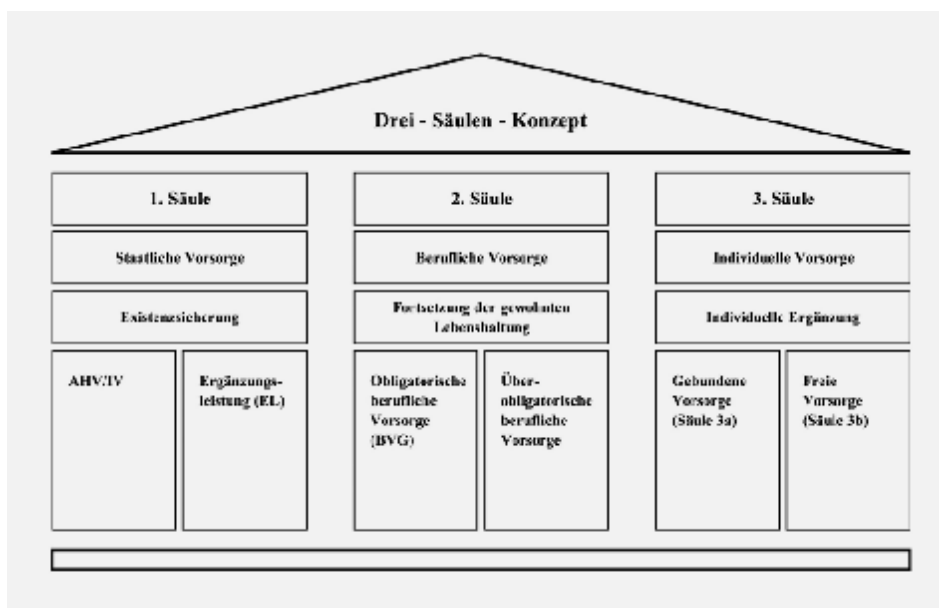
Drei - Säulen - Konzept

1. Säule

Staatliche Vorsorge

Existenzsicherung

AHV/IV

Ergänzungsleistung (EL)

2. Säule

Berufliche Vorsorge

Fortsetzung der gewohnten Lebenshaltung

Obligatorische berufliche Vorsorge (BVG)

Überobligatorische berufliche Vorsorge

3. Säule

Individuelle Vorsorge

Individuelle Ergänzung

Gebundene Vorsorge (Säule 3a)

Freie Vorsorge (Säule 3b)